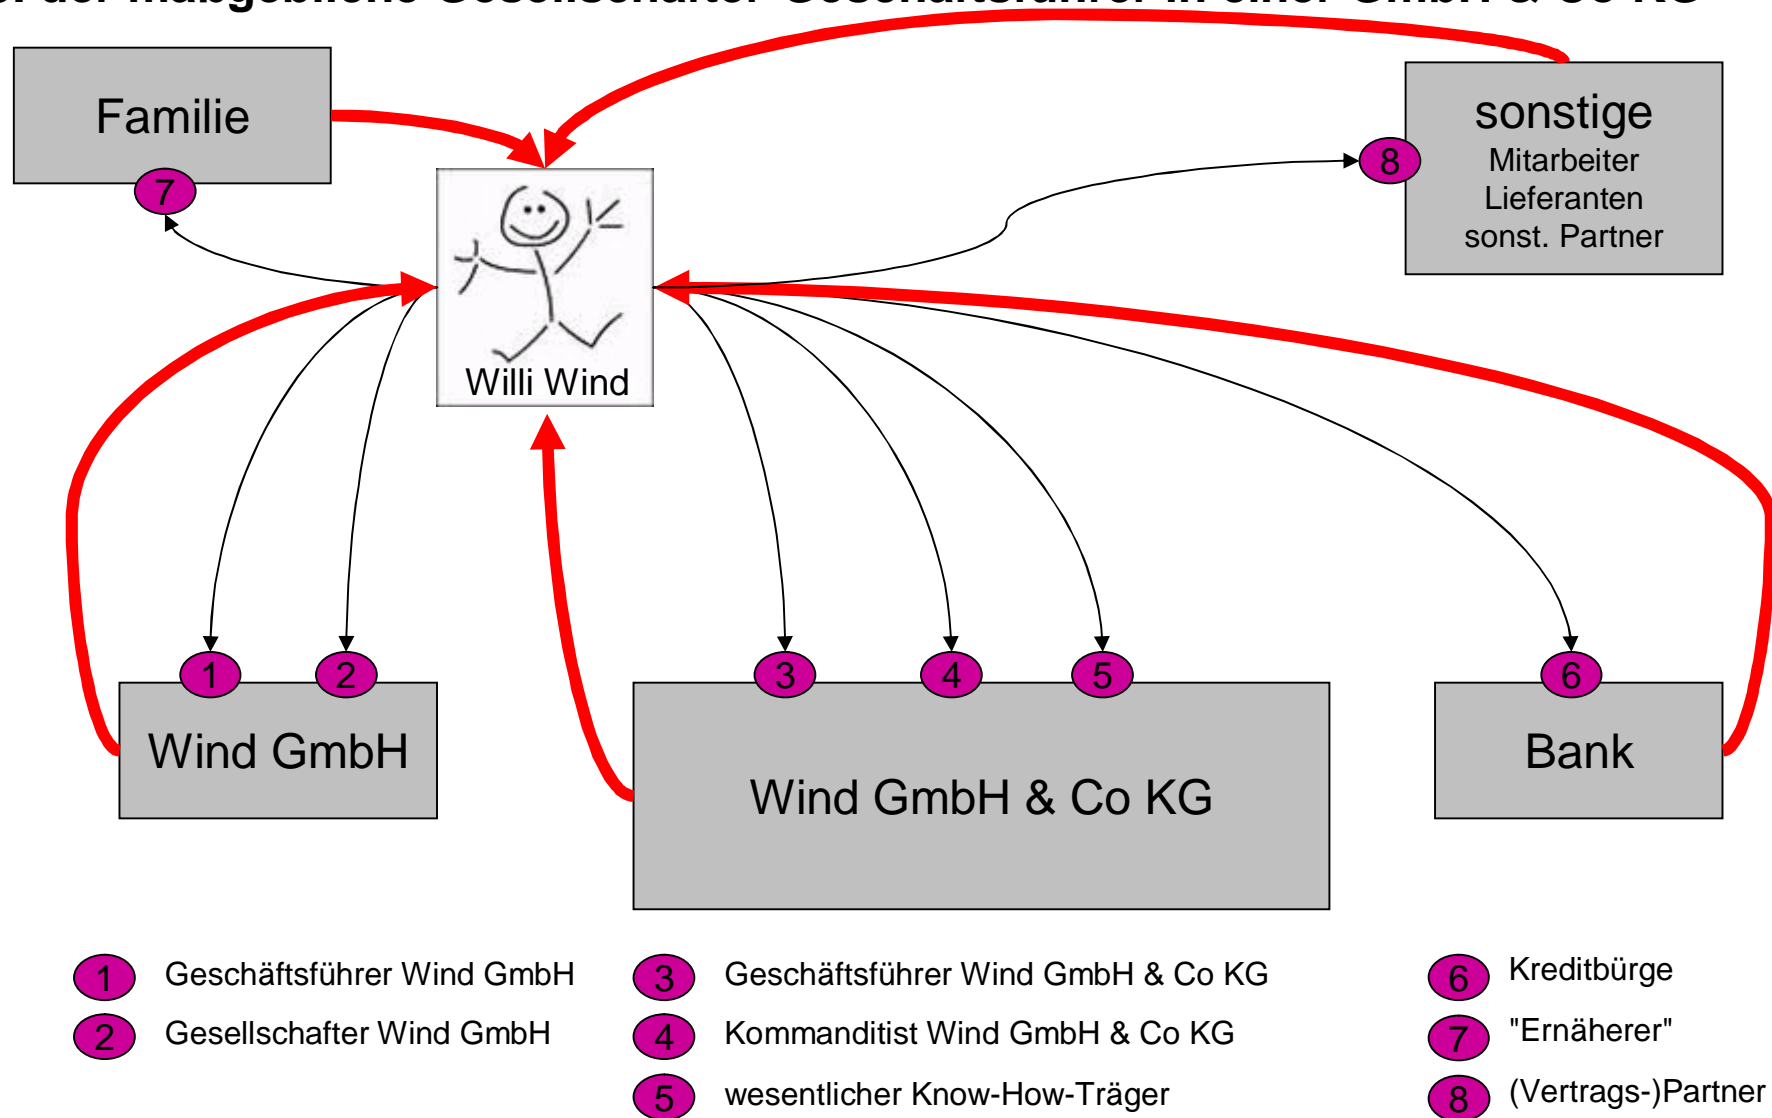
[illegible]

Familie

7

Willi Wind

sonstige
Mitarbeiter
Lieferanten
sonst. Partner

8

1 2

Wind GmbH

3 4 5

Wind GmbH & Co KG

6

Bank

1 Geschäftsführer Wind GmbH

2 Gesellschafter Wind GmbH

3 Geschäftsführer Wind GmbH & Co KG

4 Kommanditist Wind GmbH & Co KG

5 wesentlicher Know-How-Träger

6 Kreditbürge

7 "Ernäherer"

8 (Vertrags-)Partner